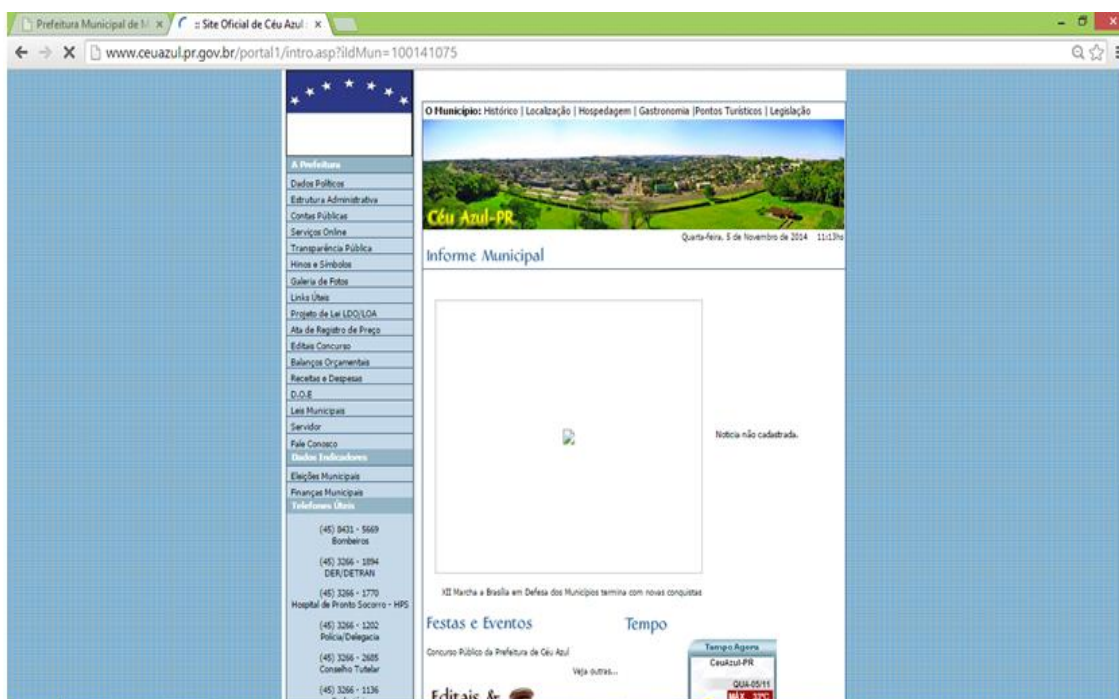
Prefeitura Municipal de M ×
:: Site Oficial de Céu Azul ×

www.ceuazul.pr.gov.br/portal1/intro.asp?iIdMun=100141075

O Município: Histórico | Localização | Hospedagem | Gastronomia |Pontos Turísticos | Legislação

Céu Azul-PR

Quarta-feira, 5 de Novembro de 2014 11:13hs

Informe Municipal

A Prefeitura
Dados Políticos
Estrutura Administrativa
Contas Públicas
Serviços Online
Transparência Pública
Hinos e Símbolos
Galeria de Fotos
Links Úteis
Projeto de Lei LDO/LOA
Ata de Registro de Preço
Editais Concurso
Balanços Orçamentais
Receitas e Despesas
D.O.E
Leis Municipais
Servidor
Fale Conosco
Dados Indicadores
Eleições Municipais
Finanças Municipais
Telefones Úteis
(45) 8431 - 5669
Bombeiros
(45) 3266 - 1894
DER/DETRAN
(45) 3266 - 1770
Hospital de Pronto Socorro - HPS
(45) 3266 - 1202
Polícia/Delegacia
(45) 3266 - 2605
Conselho Tutelar
(45) 3266 - 1136

Notícia não cadastrada.

XII Marcha a Brasília em Defesa dos Municípios termina com novas conquistas

Festas e Eventos

Concurso Público da Prefeitura de Céu Azul

Veja outras...

Editais &

Tempo

Tempo Agora
CeuAzul-PR
QUA-05/11
MÁX 33°C